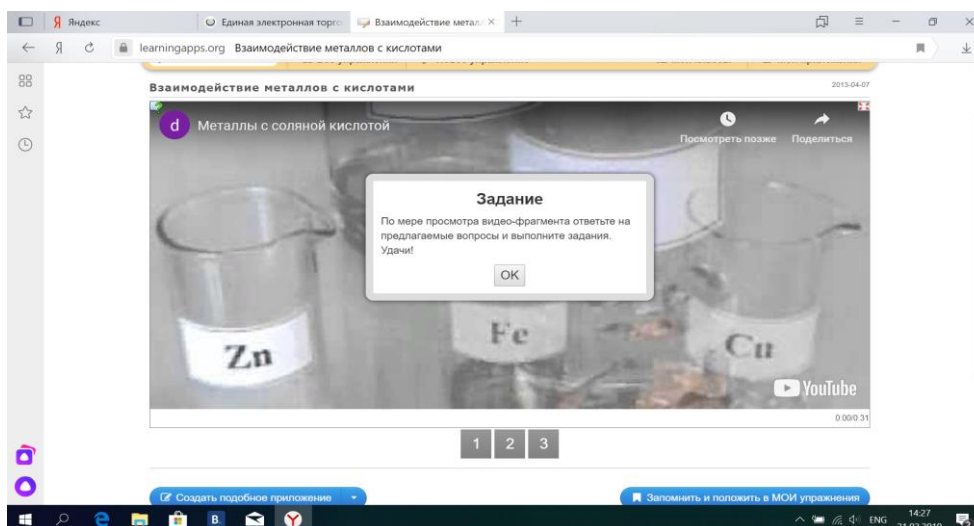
Яндекс
Единая электронная торго
Взаимодействие метал ×
+
learningapps.org Взаимодействие металлов с кислотами

Взаимодействие металлов с кислотами
2013-04-07

d Металлы с соляной кислотой
Посмотреть позже
Поделиться

Задание
По мере просмотра видео-фрагмента ответьте на предлагаемые вопросы и выполните задания. Удачи!
OK

Zn
Fe
Cu
YouTube
0:00/0:31

1 2 3

Создать подобное приложение
Запомнить и положить в МОИ упражнения

ENG 14:27 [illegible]